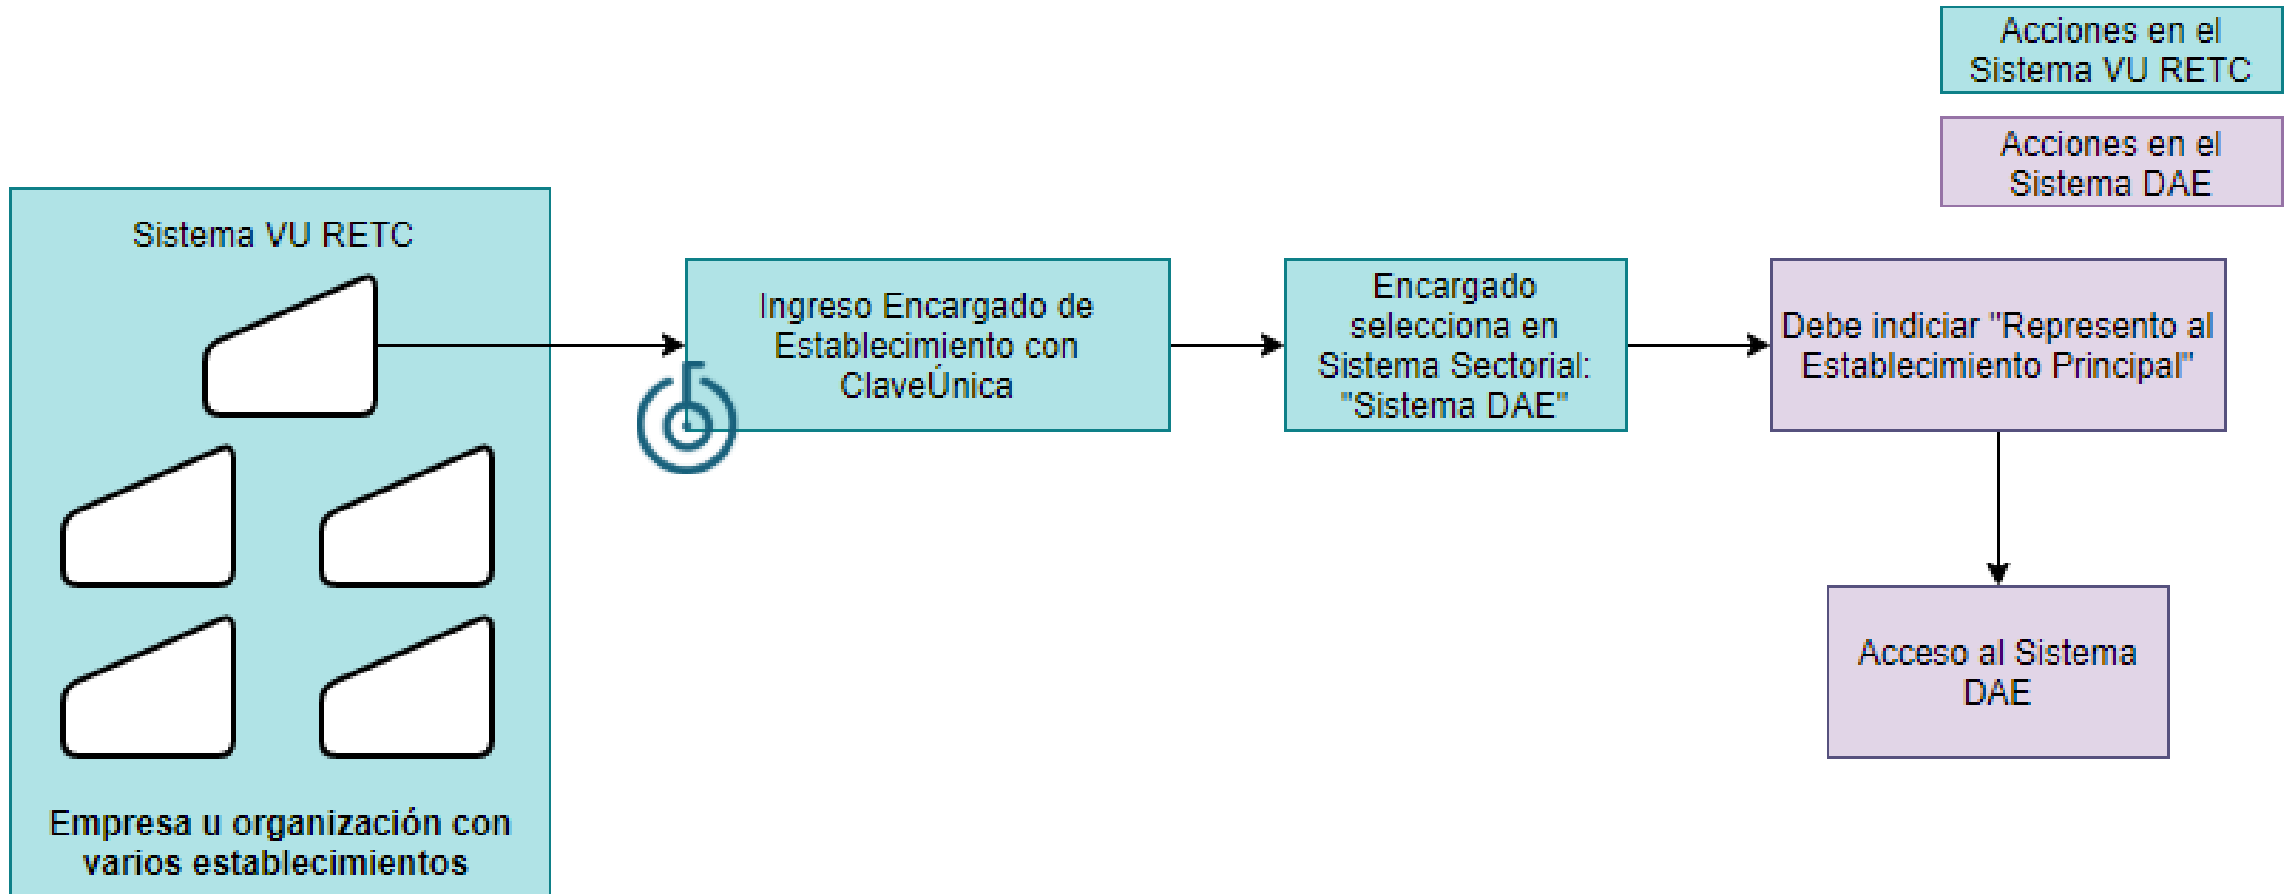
Acciones en el Sistema VU RETC

Acciones en el Sistema DAE

Sistema VU RETC

Empresa u organización con varios establecimientos

Ingreso Encargado de Establecimiento con ClaveÚnica

Encargado selecciona en Sistema Sectorial: "Sistema DAE"

Debe indiciar "Represento al Establecimiento Principal"

Acceso al Sistema DAE